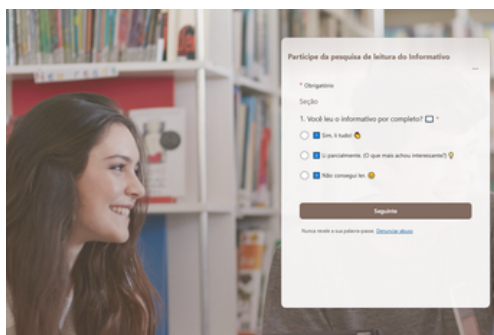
Participe da pesquisa de leitura do Informativo

* Obrigatório

Seção

1. Você leu o informativo por completo? *

Sim, li tudo!

Li parcialmente. (O que mais achou interessante?)

Não consegui ler.

Seguinte

Nunca revele a sua palavra-passe. Denunciar abuso